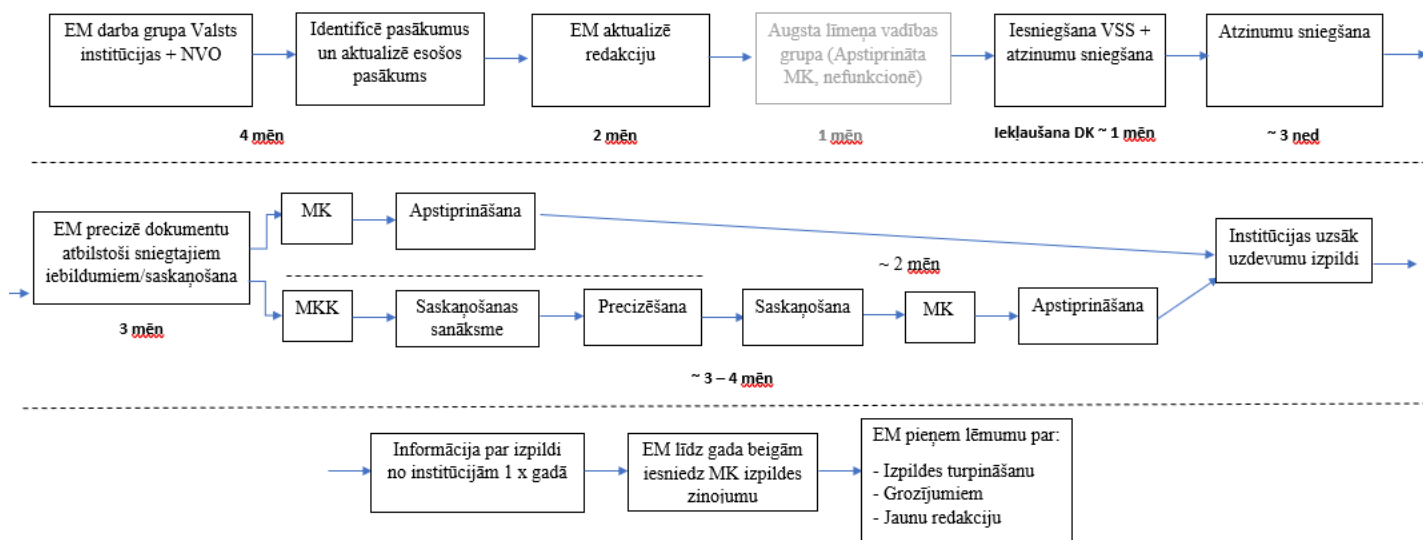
EM darba grupa Valsts institūcijas + NVO

Identificē pasākumus un aktualizē esošos pasākums

EM aktualizē redakciju

Augsta līmeņa vadības grupa (Apstiprināta MK, nefunkcionē)

Iesniegšana VSS + atzinumu sniegšana

Atzinumu sniegšana

4 mēn

2 mēn

1 mēn

Iekļaušana DK ~ 1 mēn

~ 3 ned

EM precizē dokumentu atbilstoši sniegtajiem iebildumiem/saskaņošana

3 mēn

MK

Apstiprināšana

~ 2 mēn

Institūcijas uzsāk uzdevumu izpildi

MKK

Saskaņošanas sanāksme

Precizēšana

Saskaņošana

MK

Apstiprināšana

~ 3 – 4 mēn

Informācija par izpildi no institūcijām 1 x gadā

EM līdz gada beigām iesniedz MK izpildes ziņojumu

EM pieņem lēmumu par:
- Izpildes turpināšanu
- Grozījumiem
- Jaunu redakciju